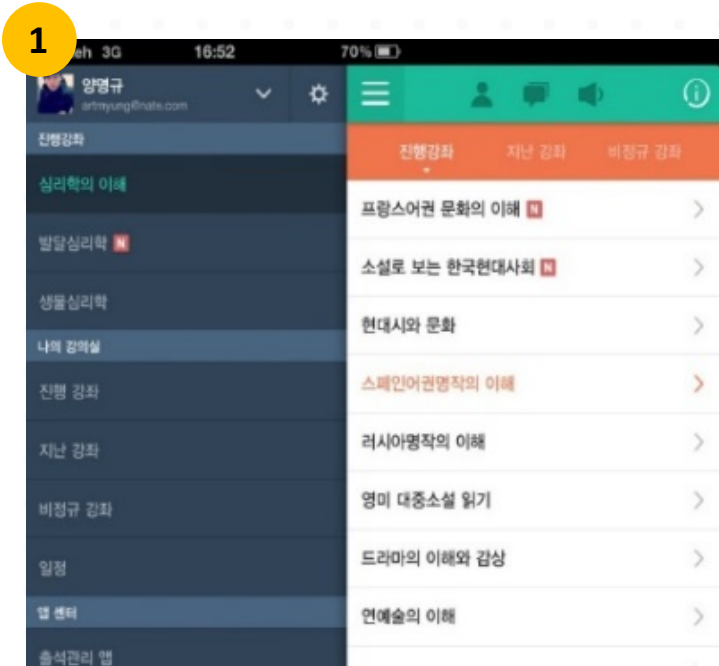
1

eh 3G 16:52 70%

양영규
artmyung@nate.com

진행강좌

심리학의 이해

발달심리학 N

생물심리학

나의 강의실

진행 강좌

지난 강좌

비정규 강좌

일정

앱 센터

출석관리 앱

진행강좌 지난 강좌 비정규 강좌

프랑스어권 문화의 이해 N

소설로 보는 한국현대사회 N

현대시와 문화

스페인어권명작의 이해

러시아명작의 이해

영미 대중소설 읽기

드라마의 이해와 감상

연예술의 이해